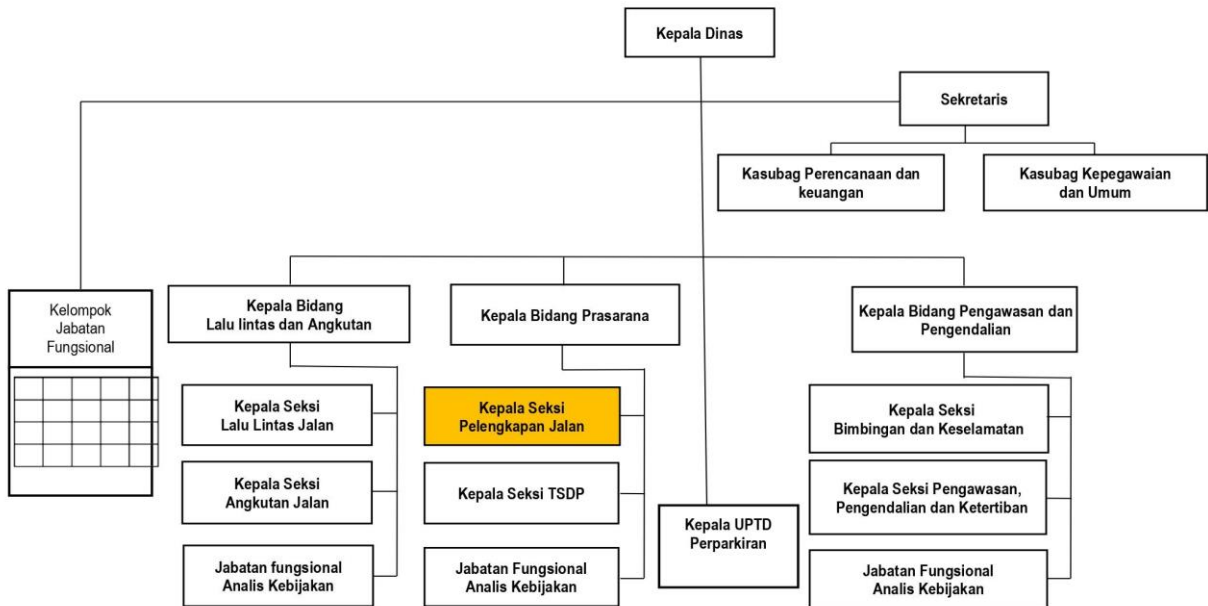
Kepala Dinas

Sekretaris

Kasubag Perencanaan dan keuangan

Kasubag Kepegawaian dan Umum

Kelompok Jabatan Fungsional

Kepala Bidang Lalu lintas dan Angkutan

Kepala Seksi Lalu Lintas Jalan

Kepala Seksi Angkutan Jalan

Jabatan fungsional Analis Kebijakan

Kepala Bidang Prasarana

Kepala Seksi Pelengkapan Jalan

Kepala Seksi TSDP

Jabatan Fungsional Analis Kebijakan

Kepala UPTD Perparkiran

Kepala Bidang Pengawasan dan Pengendalian

Kepala Seksi Bimbingan dan Keselamatan

Kepala Seksi Pengawasan, Pengendalian dan Ketertiban

Jabatan Fungsional Analis Kebijakan